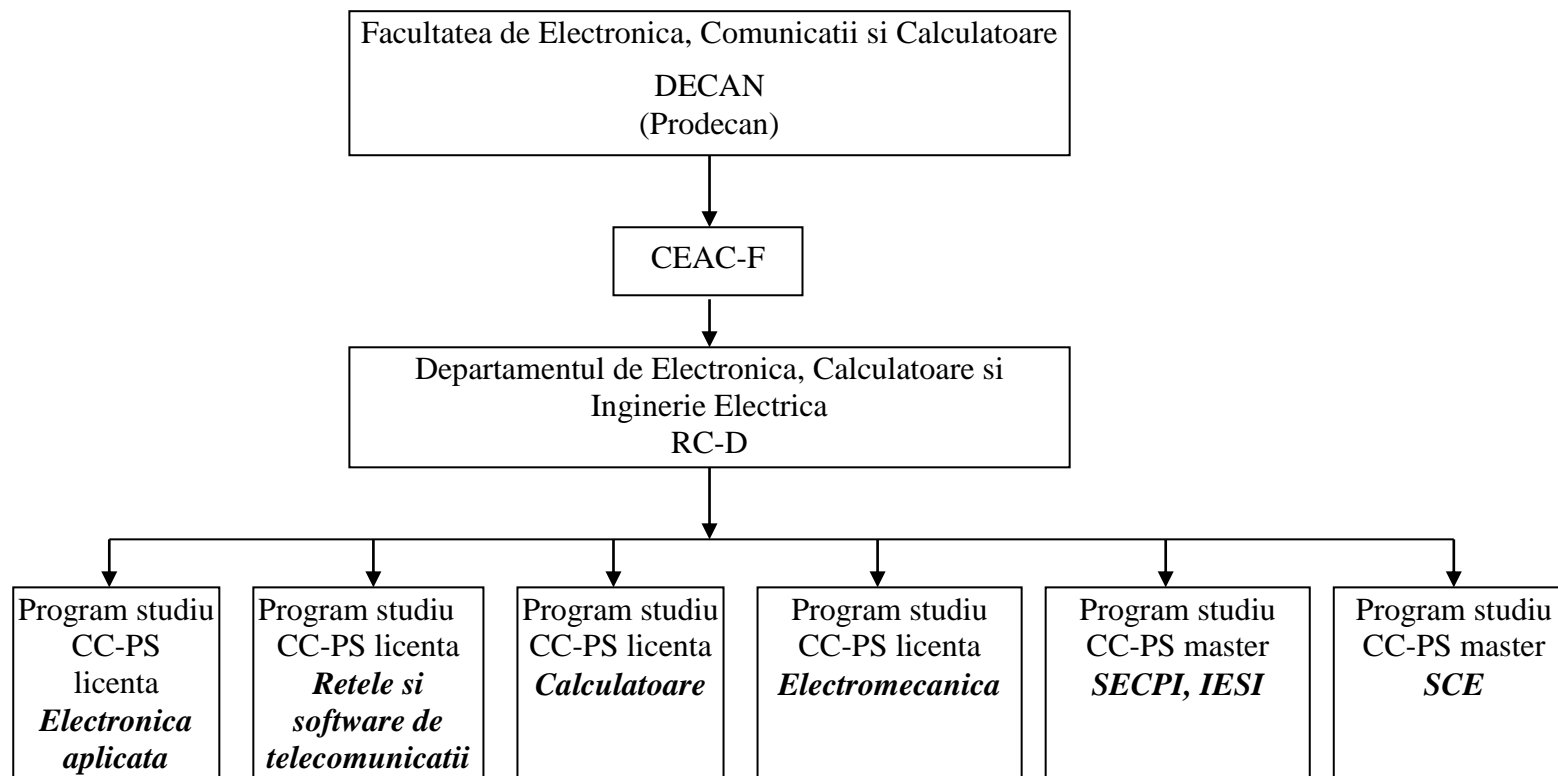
Facultatea de Electronica, Comunicatii si Calculatoare
DECAN
(Prodecan)

CEAC-F

Departamentul de Electronica, Calculatoare si Inginerie Electrica
RC-D

Program studiu CC-PS licenta ***Electronica aplicata***

Program studiu CC-PS licenta ***Retele si software de telecomunicatii***

Program studiu CC-PS licenta ***Calculatoare***

Program studiu CC-PS licenta ***Electromecanica***

Program studiu CC-PS master ***SECPI, IESI***

Program studiu CC-PS master ***SCE***